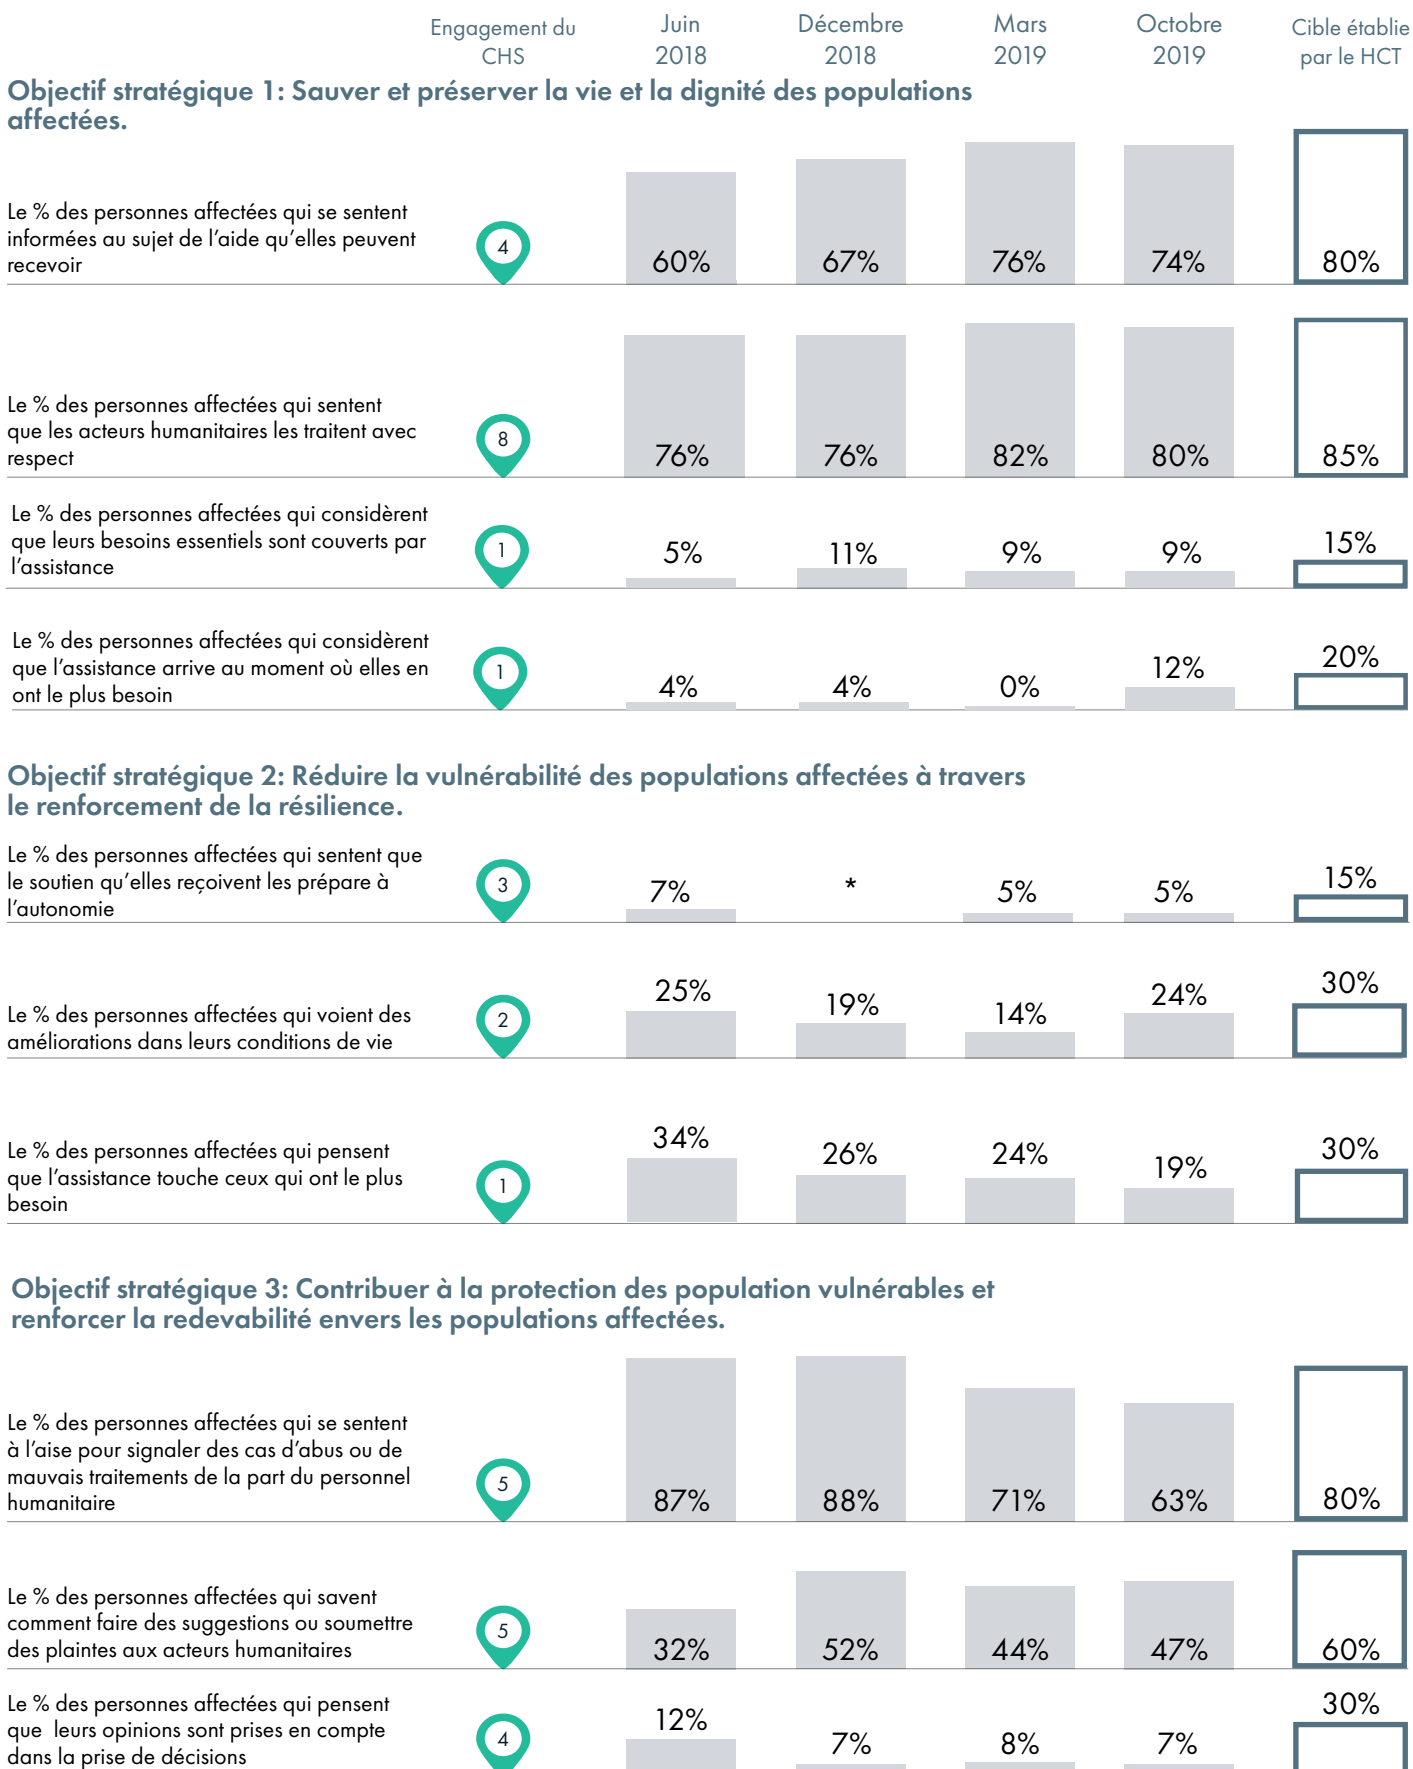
| | Engagement du CHS | Juin 2018 | Décembre 2018 | Mars 2019 | Octobre 2019 | Cible établie par le HCT |
|---|---|---|---|---|---|---|

**Objectif stratégique 1: Sauver et préserver la vie et la dignité des populations affectées.**

| | Engagement du CHS | Juin 2018 | Décembre 2018 | Mars 2019 | Octobre 2019 | Cible établie par le HCT |
|---|---|---|---|---|---|---|
| Le % des personnes affectées qui se sentent informées au sujet de l'aide qu'elles peuvent recevoir | 4 | 60% | 67% | 76% | 74% | 80% |
| Le % des personnes affectées qui sentent que les acteurs humanitaires les traitent avec respect | 8 | 76% | 76% | 82% | 80% | 85% |
| Le % des personnes affectées qui considèrent que leurs besoins essentiels sont couverts par l'assistance | 1 | 5% | 11% | 9% | 9% | 15% |
| Le % des personnes affectées qui considèrent que l'assistance arrive au moment où elles en ont le plus besoin | 1 | 4% | 4% | 0% | 12% | 20% |

**Objectif stratégique 2: Réduire la vulnérabilité des populations affectées à travers le renforcement de la résilience.**

| | Engagement du CHS | Juin 2018 | Décembre 2018 | Mars 2019 | Octobre 2019 | Cible établie par le HCT |
|---|---|---|---|---|---|---|
| Le % des personnes affectées qui sentent que le soutien qu'elles reçoivent les prépare à l'autonomie | 3 | 7% | * | 5% | 5% | 15% |
| Le % des personnes affectées qui voient des améliorations dans leurs conditions de vie | 2 | 25% | 19% | 14% | 24% | 30% |
| Le % des personnes affectées qui pensent que l'assistance touche ceux qui ont le plus besoin | 1 | 34% | 26% | 24% | 19% | 30% |

**Objectif stratégique 3: Contribuer à la protection des population vulnérables et renforcer la redevabilité envers les populations affectées.**

| | Engagement du CHS | Juin 2018 | Décembre 2018 | Mars 2019 | Octobre 2019 | Cible établie par le HCT |
|---|---|---|---|---|---|---|
| Le % des personnes affectées qui se sentent à l'aise pour signaler des cas d'abus ou de mauvais traitements de la part du personnel humanitaire | 5 | 87% | 88% | 71% | 63% | 80% |
| Le % des personnes affectées qui savent comment faire des suggestions ou soumettre des plaintes aux acteurs humanitaires | 5 | 32% | 52% | 44% | 47% | 60% |
| Le % des personnes affectées qui pensent que leurs opinions sont prises en compte dans la prise de décisions | 4 | 12% | 7% | 8% | 7% | 30% |